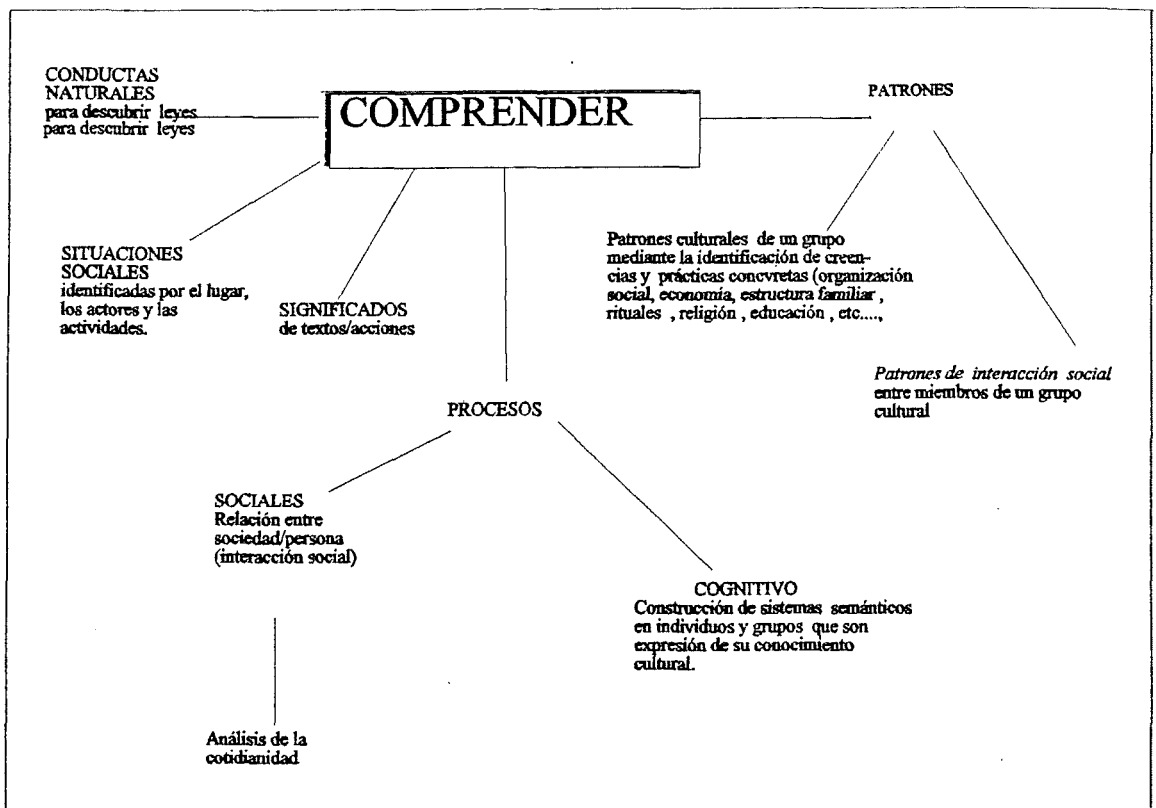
CONDUCTAS NATURALES
para descubrir leyes
para descubrir leyes

COMPRENDER

PATRONES

SITUACIONES SOCIALES
identificadas por el lugar, los actores y las actividades.

SIGNIFICADOS
de textos/acciones

Patrones culturales de un grupo mediante la identificación de creencias y prácticas concvretas (organización social, economía, estructura familiar, rituales, religión, educación, etc....,

Patrones de interacción social entre miembros de un grupo cultural

PROCESOS

SOCIALES
Relación entre sociedad/persona (interacción social)

COGNITIVO
Construcción de sistemas semánticos en individuos y grupos que son expresión de su conocimiento cultural.

Análisis de la cotidianidad